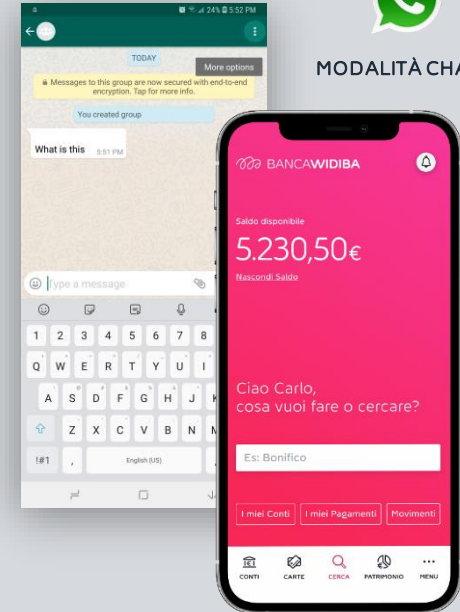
24% 5:52 PM

TODAY

More options

Messages to this group are now secured with end-to-end encryption. Tap for more info.

You created group

What is this 5:51 PM

Type a message

1 2 3 4 5 6 7 8

Q W E R T Y U I

A S D F G H J K

Z X C V B N M

!#1 , English (US)

MODALITÀ CHA

BANCAWIDIBA

Saldo disponibile

5.230,50€

Nascondi Saldo

Ciao Carlo, cosa vuoi fare o cercare?

Es: Bonifico

I miei Conti | I miei Pagamenti | Movimenti

CONTI CARTE CERCA PATRIMONIO MENU